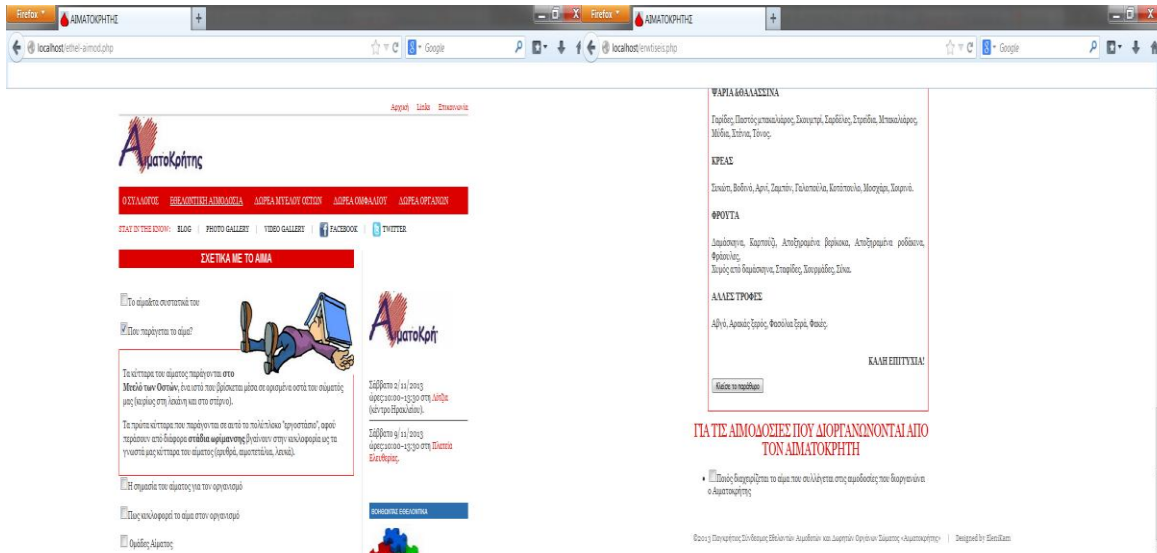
Firefox ΑΙΜΑΤΟΚΡΗΤΗΣ +
localhost/ethel-aimod.php
Google

Αρχική Links Επικοινωνία

ΑιματοΚρήτης

Ο ΣΥΛΛΟΓΟΣ ΕΘΕΛΟΝΤΙΚΗ ΑΙΜΟΔΟΣΙΑ ΔΩΡΕΑ ΜΥΕΛΟΥ ΟΣΤΩΝ ΔΩΡΕΑ ΟΜΦΑΛΙΟΥ ΔΩΡΕΑ ΟΡΓΑΝΩΝ

STAY IN THE KNOW: BLOG | PHOTO GALLERY | VIDEO GALLERY | FACEBOOK | TWITTER

ΣΧΕΤΙΚΑ ΜΕ ΤΟ ΑΙΜΑ

Το αίμα&τα συστατικά του

Που παράγεται το αίμα?

Τα κύτταρα του αίματος παράγονται στο Μυελό των Οστών, ένα ιστό που βρίσκεται μέσα σε ορισμένα οστά του σώματός μας (κυρίως στη λεκάνη και στο στέρνο).

Τα πρώτα κύτταρα που παράγονται σε αυτό το πολύπλοκο "εργοστάσιο", αφού περάσουν από διάφορα στάδια ωρίμανσης βγαίνουν στην κυκλοφορία ως τα γνωστά μας κύτταρα του αίματος (ερυθρά, αιμοπετάλια, λευκά).

Η σημασία του αίματος για τον οργανισμό

Πως κυκλοφορεί το αίμα στον οργανισμό

Ομάδες Αίματος

ΑιματοΚρή

Σάββατο 2/11/2013 ώρες:10:00-13:30 στη Λιόβα (κέντρο Ηρακλείου).

Σάββατο 9/11/2013 ώρες:10:00-13:30 στη Πλατεία Ελευθερίας.

ΒΟΗΘΗΣΤΕ ΕΘΕΛΟΝΤΙΚΑ

Firefox ΑΙΜΑΤΟΚΡΗΤΗΣ +
localhost/erwtiseis.php
Google

ΨΑΡΙΑ&ΘΑΛΑΣΣΙΝΑ

Γαρίδες, Παστός μπακαλιάρος, Σκουμπρί, Σαρδέλες, Στρείδια, Μπακαλιάρος, Μύδια, Σπάνια, Τόνος.

ΚΡΕΑΣ

Συκώτι, Βοδινό, Αρνί, Ζαμπόν, Γαλοπούλα, Κοτόπουλο, Μοσχάρι, Χοιρινό.

ΦΡΟΥΤΑ

Δαμάσκηνα, Καρπούζι, Αποξηραμένα βερίκοκα, Αποξηραμένα ροδάκινα, Φράουλες,
Χυμός από δαμάσκηνα, Σταφίδες, Χουρμάδες, Σύκα.

ΑΛΛΕΣ ΤΡΟΦΕΣ

Αβγό, Αρακάς ξηρός, Φασόλια ξηρά, Φακές.

ΚΑΛΗ ΕΠΙΤΥΧΙΑ!

Κλείσε το παράθυρο

ΓΙΑ ΤΙΣ ΑΙΜΟΔΟΣΙΕΣ ΠΟΥ ΔΙΟΡΓΑΝΩΝΟΝΤΑΙ ΑΠΟ ΤΟΝ ΑΙΜΑΤΟΚΡΗΤΗ

Ποιός διαχειρίζεται το αίμα που συλλέγεται στις αιμοδοσίες που διοργανώνει ο Αιματοκρήτης

©2013 Παγκρήτιος Σύνδεσμος Εθελοντών Αιμοδοτών και Δωρητών Οργάνων Σώματος «Αιματοκρήτης» | Designed by EleniKam